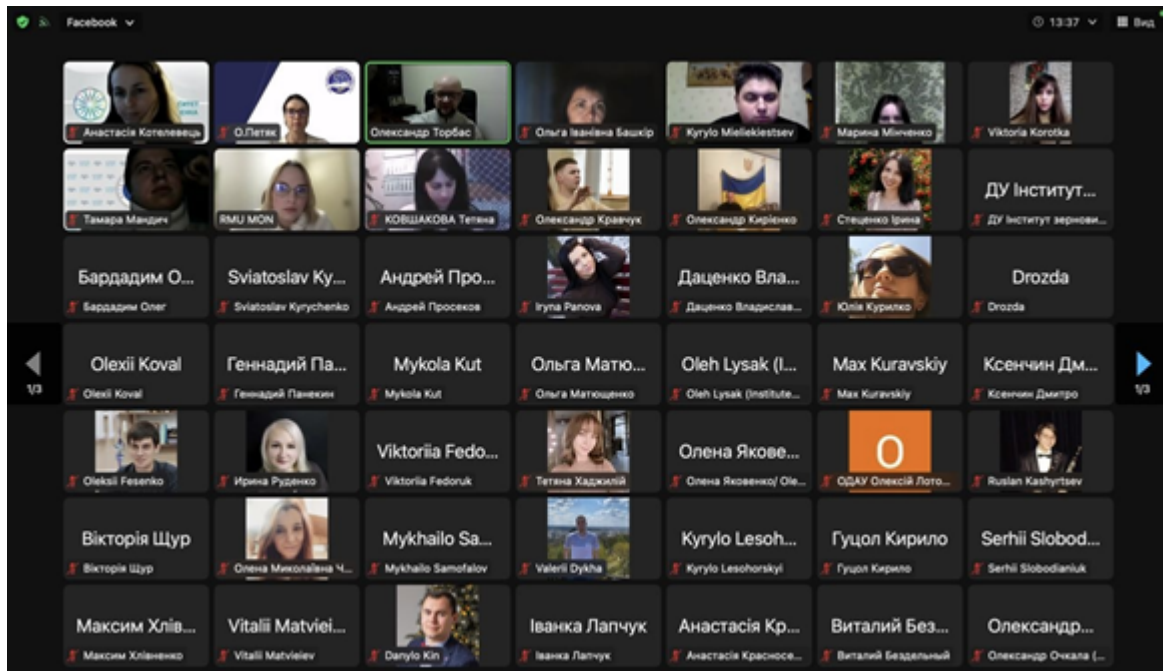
Facebook

13:37 Вид

Анастасія Котелевець
О.Летяк
Олександр Торбас
Ольга Іванівна Башкір
Kyrylo Mielekiestsev
Марина Мінченко
Viktoria Korotka

Тамара Мандич
RMU MON
КОВШАКОВА Тетяна
Олександр Кравчук
Олександр Кирієнко
Стеценко Ірина
ДУ Інститут...
ДУ Інститут зернови...

Бардадим О...
Бардадим Олег
Sviatoslav Ky...
Sviatoslav Kyrychenko
Андрей Про...
Андрей Просеков
Iryna Panova
Даценко Вла...
Даценко Владислав...
Юлія Курилко
Drozda
Drozda

1/3
Olexii Koval
Olexii Koval
Геннадий Па...
Геннадий Панекин
Mykola Kut
Mykola Kut
Ольга Матю...
Ольга Матющенко
Oleh Lysak (I...
Oleh Lysak (Institute...
Max Kuravskiy
Max Kuravskiy
Ксенчин Дм...
Ксенчин Дмитро
1/3

Oleksii Fesenko
Ирина Руденко
Viktoriia Fedo...
Viktoriia Fedoruk
Тетяна Хаджилій
Олена Якове...
Олена Яковенко/ Ole...
O
ОДАУ Олексій Лото...
Ruslan Kashyrtsev

Вікторія Щур
Вікторія Щур
Олена Миколаївна Ч...
Mykhailo Sa...
Mykhailo Samofalov
Valerii Dykha
Kyrylo Lesoh...
Kyrylo Lesohorskyi
Гуцол Кирило
Гуцол Кирило
Serhii Slobod...
Serhii Slobodianiuk

Максим Хлів...
Максим Хлівненко
Vitalii Matviei...
Vitalii Matvieiev
Danylo Kin
Іванка Лапчук
Іванка Лапчук
Анастасія Кр...
Анастасія Красносе...
Виталий Без...
Виталий Бездельный
Олександр...
Олександр Очкала (...